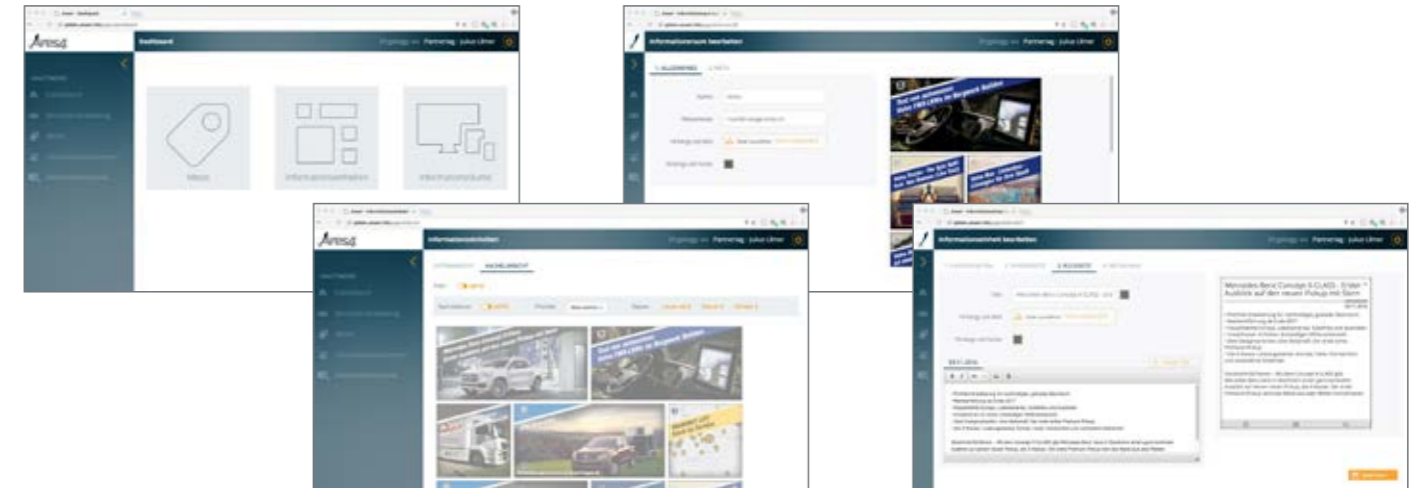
Aresa

Dashboard

Partnertag · Julius Ulmer

Medien

Informationseinheiten

Informationsräume

Informationsraum bearbeiten

Partnertag · Julius Ulmer

Aresa

Informationseinheiten

Partnertag · Julius Ulmer

Informationseinheit bearbeiten

Partnertag · Julius Ulmer

Mercedes-Benz Concept X-CLASS - Erster Ausblick auf den neuen Pickup mit Stern